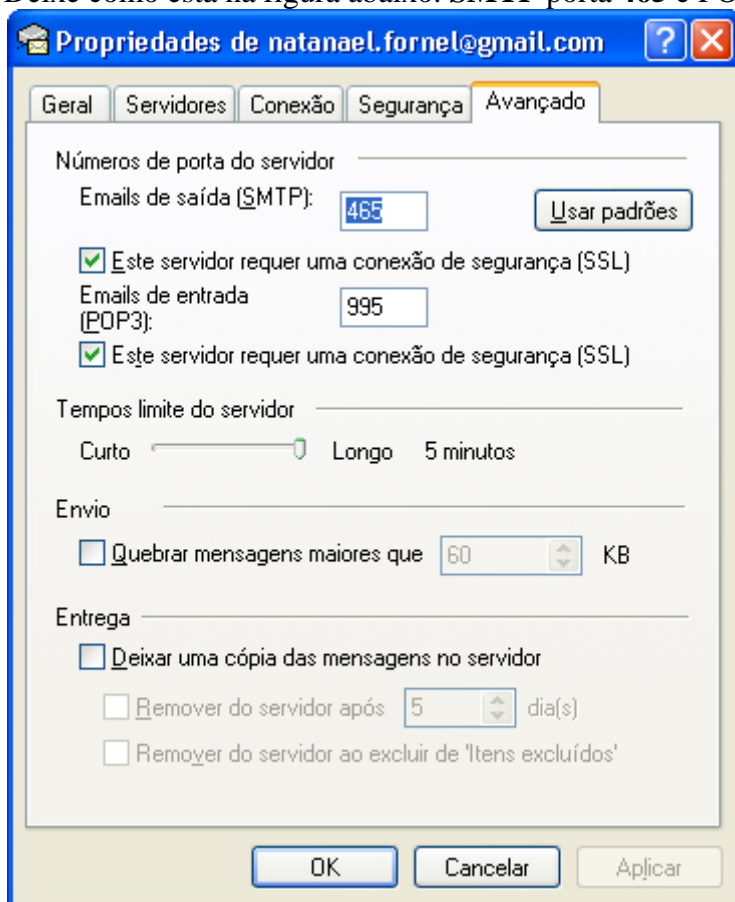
Deixe como está na figura abaixo. SMTP porta 465 e PO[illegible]

Propriedades de natanael.fornel@gmail.com

?

Geral | Servidores | Conexão | Segurança | Avançado

Números de porta do servidor

Emails de saída (SMTP): 465

Usar padrões

Este servidor requer uma conexão de segurança (SSL)

Emails de entrada (POP3): 995

Este servidor requer uma conexão de segurança (SSL)

Tempos limite do servidor

Curto Longo 5 minutos

Envio

Quebrar mensagens maiores que 60 KB

Entrega

Deixar uma cópia das mensagens no servidor

Remover do servidor após 5 dia(s)

Remover do servidor ao excluir de 'Itens excluídos'

OK | Cancelar | Aplicar